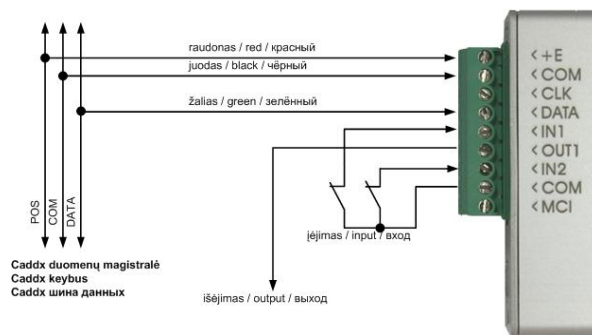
raudonas / red / красный
juodas / black / чёрный
žalias / green / зелённый

POS
COM
DATA

<+E
<COM
<CLK
<DATA
<IN1
<OUT1
<IN2
<COM
<MCI

įėjimas / input / вход

Caddx duomenų magistralė
Caddx keybus
Caddx шина данных

išėjimas / output / выход